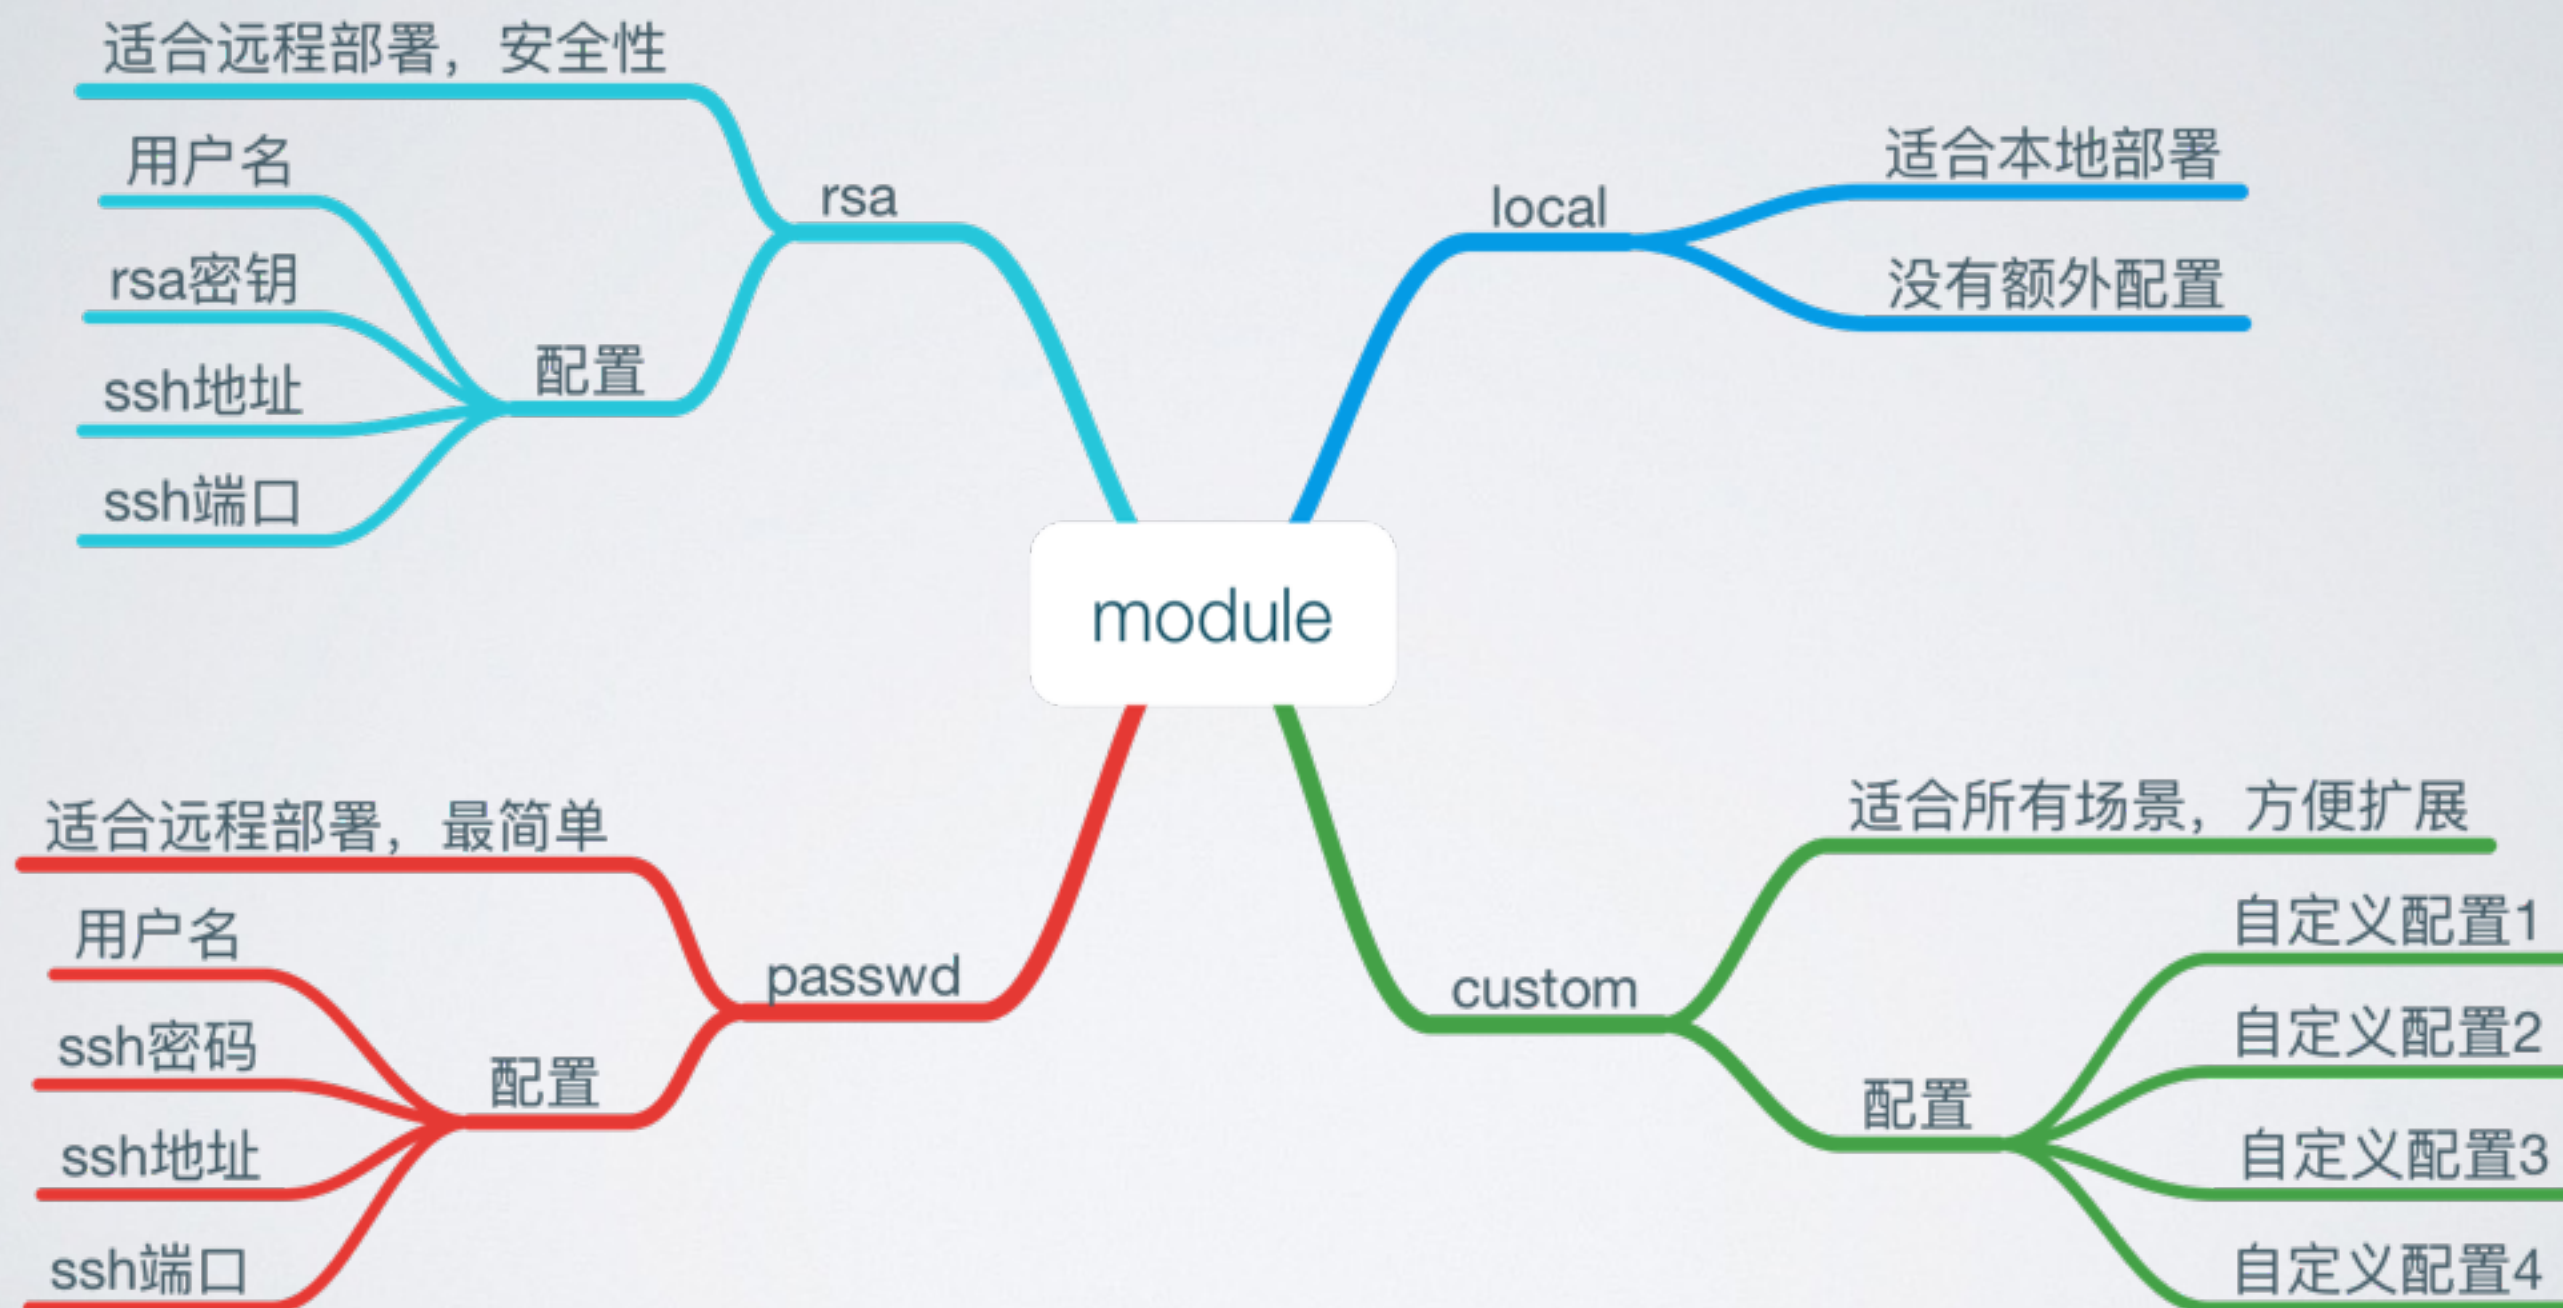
module

rsa
适合远程部署，安全性
配置
用户名
rsa密钥
ssh地址
ssh端口

local
适合本地部署
没有额外配置

passwd
适合远程部署，最简单
配置
用户名
ssh密码
ssh地址
ssh端口

custom
适合所有场景，方便扩展
配置
自定义配置1
自定义配置2
自定义配置3
自定义配置4